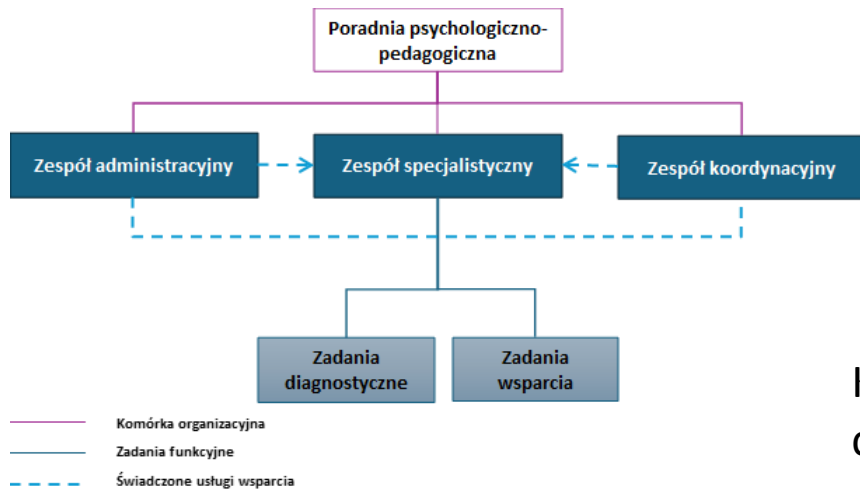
Poradnia psychologiczno-pedagogiczna

Zespół administracyjny

Zespół specjalistyczny

Zespół koordynacyjny

Zadania diagnostyczne

Zadania wsparcia

Komórka organizacyjna

Zadania funkcyjne

Świadczone usługi wsparcia

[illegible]

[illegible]